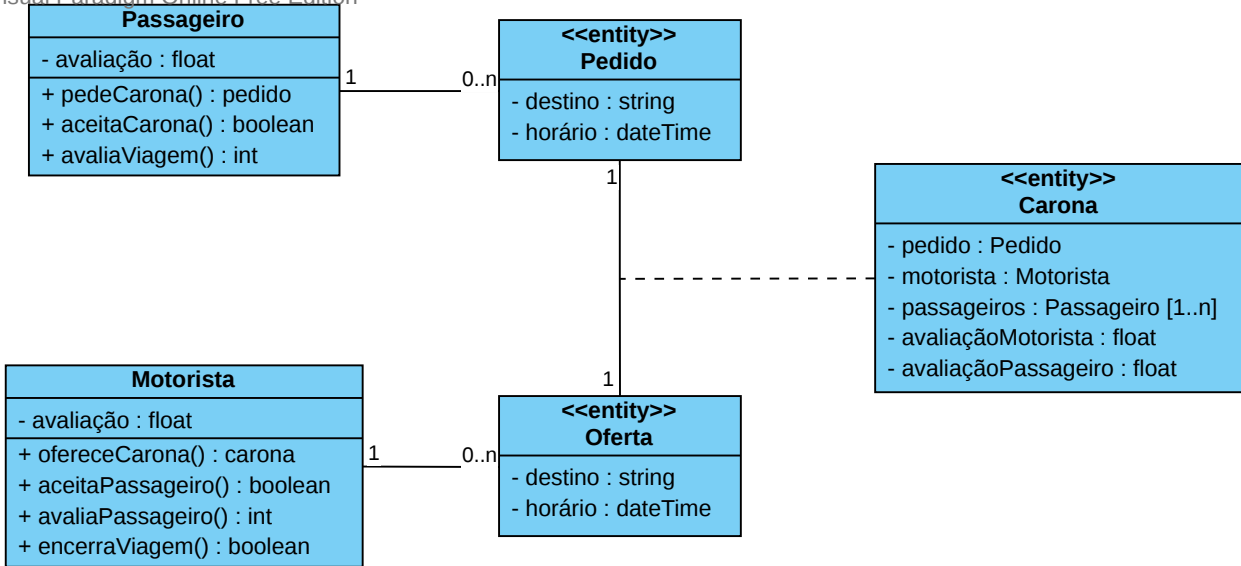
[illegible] Paradigm Online Free Edition

Passageiro
- avaliação : float
+ pedeCarona() : pedido
+ aceitaCarona() : boolean
+ avaliaViagem() : int

1

0..n

<<entity>>
Pedido
- destino : string
- horário : dateTime

1

<<entity>>
Carona
- pedido : Pedido
- motorista : Motorista
- passageiros : Passageiro [1..n]
- avaliaçãoMotorista : float
- avaliaçãoPassageiro : float

1

Motorista
- avaliação : float
+ ofereceCarona() : carona
+ aceitaPassageiro() : boolean
+ avaliaPassageiro() : int
+ encerraViagem() : boolean

1

0..n

<<entity>>
Oferta
- destino : string
- horário : dateTime